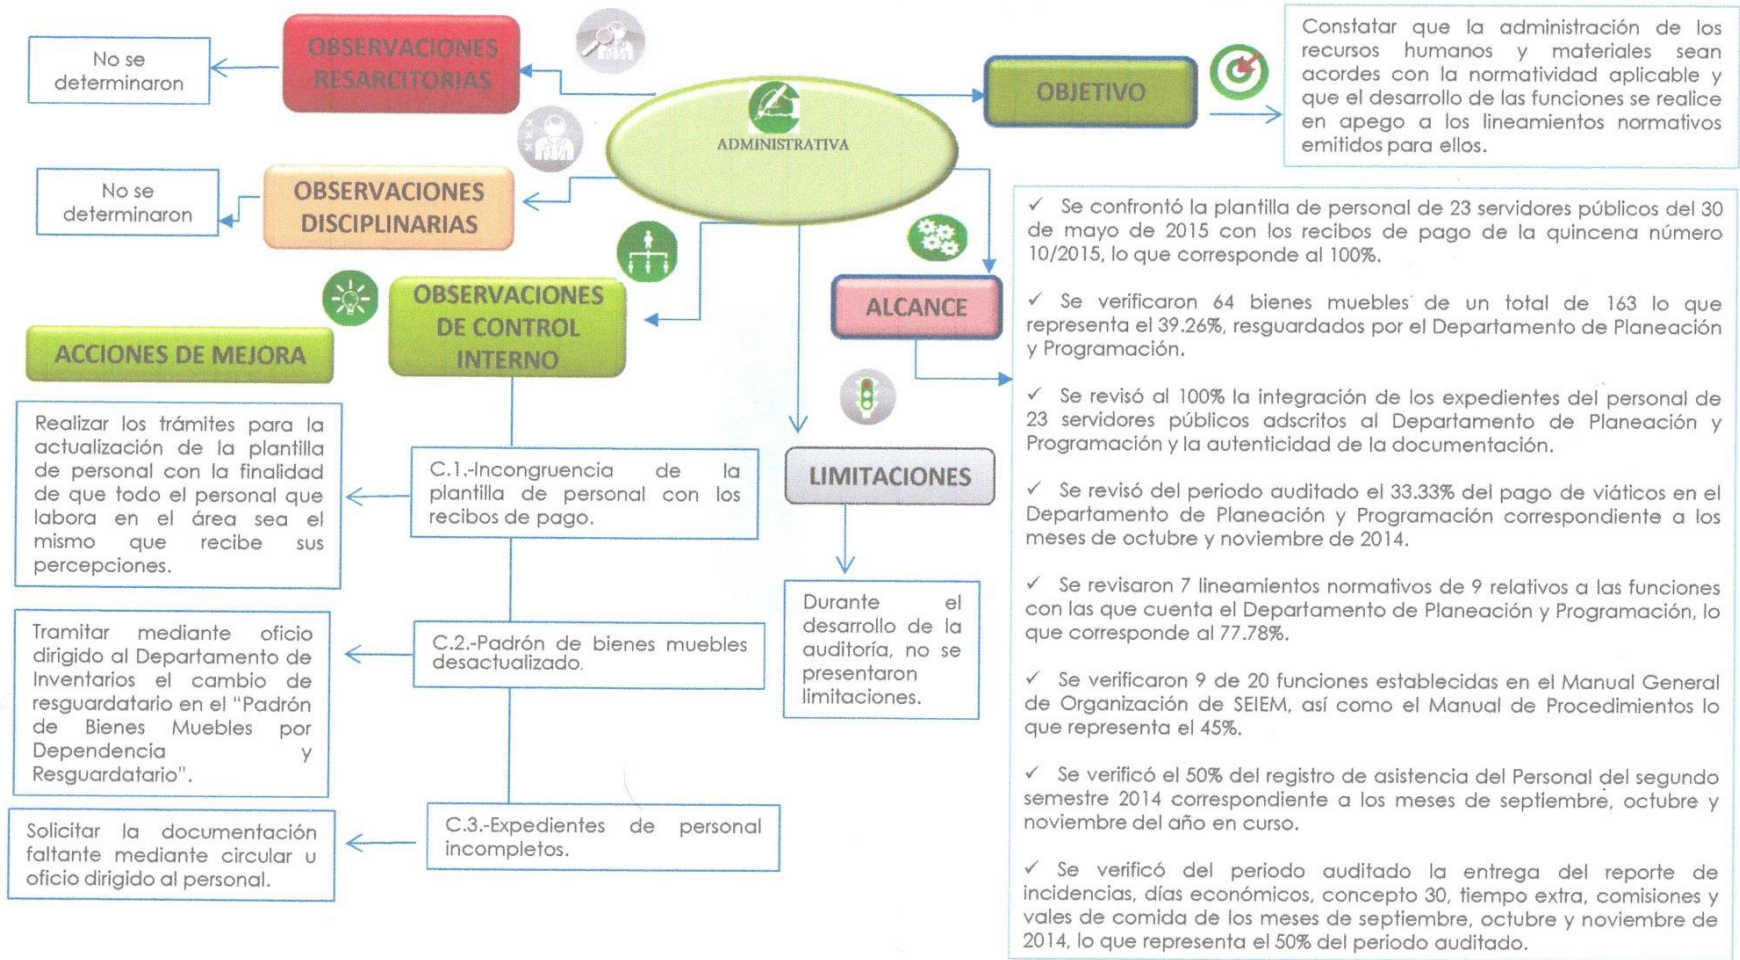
No se determinaron

OBSERVACIONES RESARCITORIAS

ADMINISTRATIVA

OBJETIVO

Constatar que la administración de los recursos humanos y materiales sean acordes con la normatividad aplicable y que el desarrollo de las funciones se realice en apego a los lineamientos normativos emitidos para ellos.

No se determinaron

OBSERVACIONES DISCIPLINARIAS

✓ Se confrontó la plantilla de personal de 23 servidores públicos del 30 de mayo de 2015 con los recibos de pago de la quincena número 10/2015, lo que corresponde al 100%.

✓ Se verificaron 64 bienes muebles de un total de 163 lo que representa el 39.26%, resguardados por el Departamento de Planeación y Programación.

✓ Se revisó al 100% la integración de los expedientes del personal de 23 servidores públicos adscritos al Departamento de Planeación y Programación y la autenticidad de la documentación.

✓ Se revisó del periodo auditado el 33.33% del pago de viáticos en el Departamento de Planeación y Programación correspondiente a los meses de octubre y noviembre de 2014.

✓ Se revisaron 7 lineamientos normativos de 9 relativos a las funciones con las que cuenta el Departamento de Planeación y Programación, lo que corresponde al 77.78%.

✓ Se verificaron 9 de 20 funciones establecidas en el Manual General de Organización de SEIEM, así como el Manual de Procedimientos lo que representa el 45%.

✓ Se verificó el 50% del registro de asistencia del Personal del segundo semestre 2014 correspondiente a los meses de septiembre, octubre y noviembre del año en curso.

✓ Se verificó del periodo auditado la entrega del reporte de incidencias, días económicos, concepto 30, tiempo extra, comisiones y vales de comida de los meses de septiembre, octubre y noviembre de 2014, lo que representa el 50% del periodo auditado.

ACCIONES DE MEJORA

OBSERVACIONES DE CONTROL INTERNO

ALCANCE

LIMITACIONES

Realizar los trámites para la actualización de la plantilla de personal con la finalidad de que todo el personal que labora en el área sea el mismo que recibe sus percepciones.

C.1.-Incongruencia de la plantilla de personal con los recibos de pago.

Durante el desarrollo de la auditoría, no se presentaron limitaciones.

Tramitar mediante oficio dirigido al Departamento de Inventarios el cambio de resguardatario en el "Padrón de Bienes Muebles por Dependencia y Resguardatario".

C.2.-Padrón de bienes muebles desactualizado.

Solicitar la documentación faltante mediante circular u oficio dirigido al personal.

C.3.-Expedientes de personal incompletos.